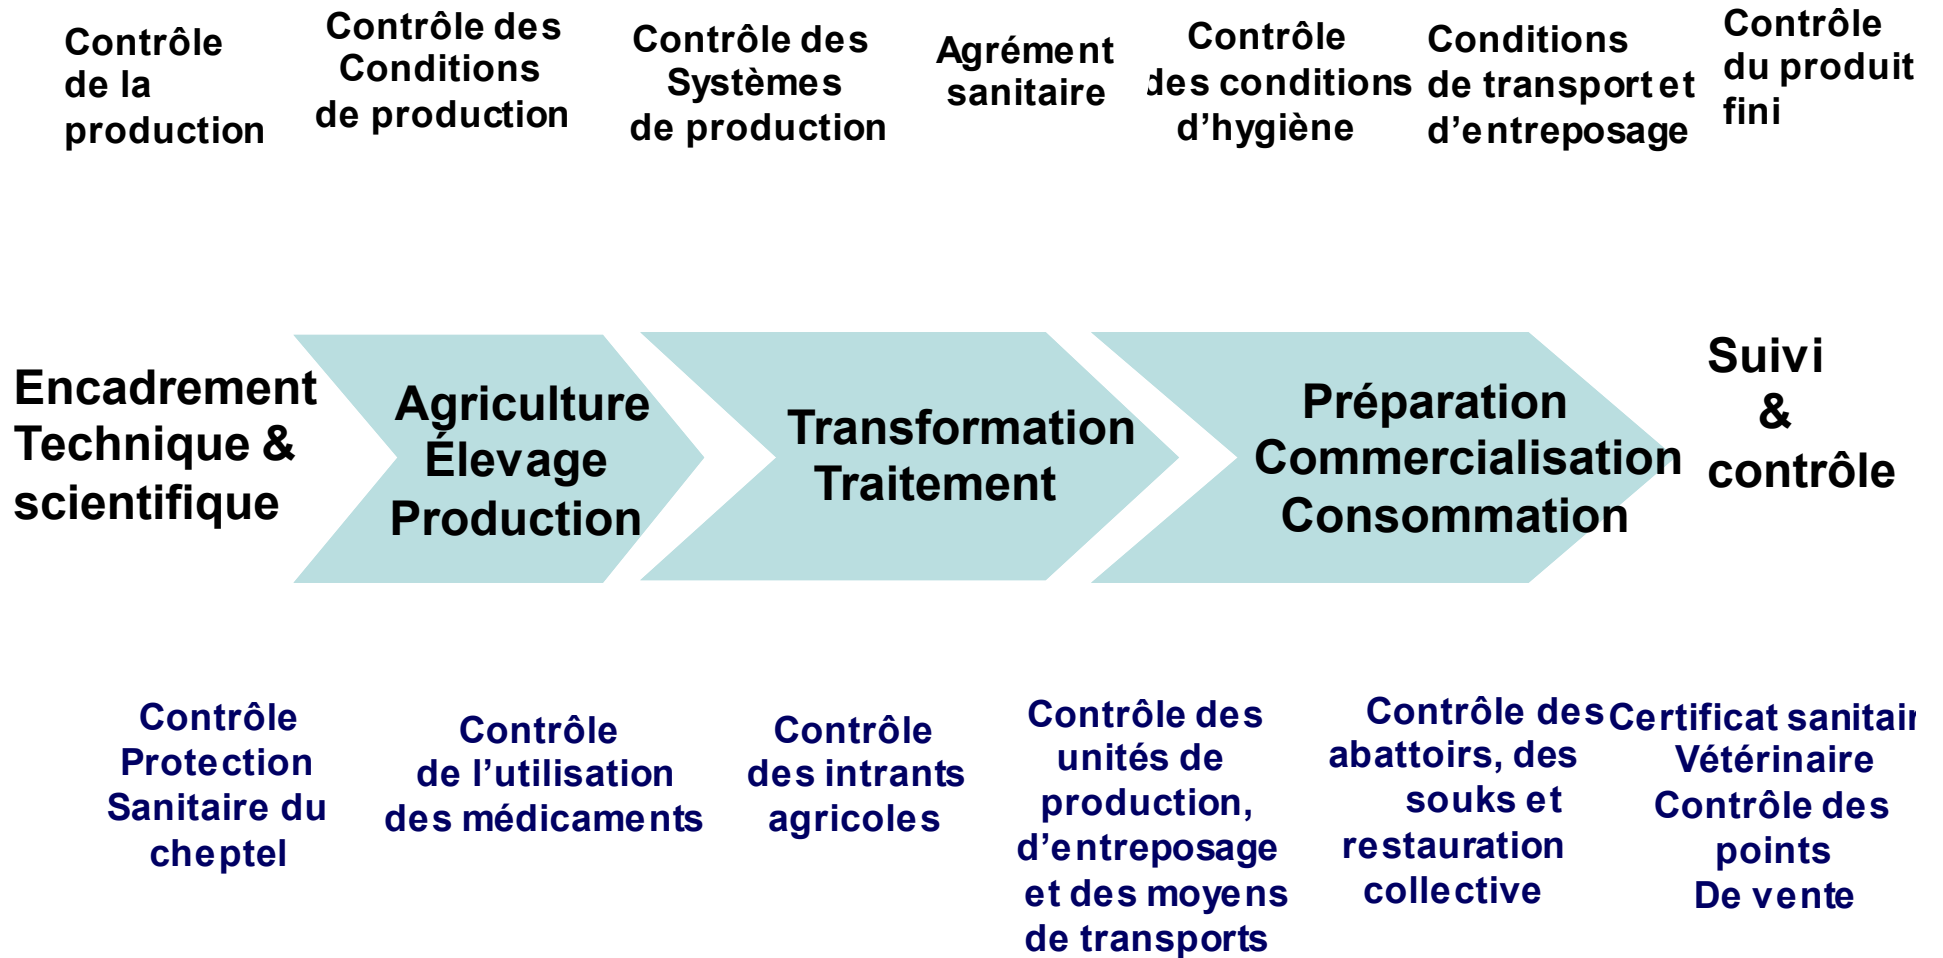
Contrôle de la production

Contrôle des Conditions de production

Contrôle des Systèmes de production

Agrément sanitaire

Contrôle des conditions d'hygiène

Conditions de transport et d'entreposage

Contrôle du produit fini

Encadrement Technique & scientifique

Agriculture Élevage Production

Transformation Traitement

Préparation Commercialisation Consommation

Suivi & contrôle

Contrôle Protection Sanitaire du cheptel

Contrôle de l'utilisation des médicaments

Contrôle des intrants agricoles

Contrôle des unités de production, d'entreposage et des moyens de transports

Contrôle des abattoirs, des souks et restauration collective

Certificat sanitai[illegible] Vétérinaire Contrôle des points De vente